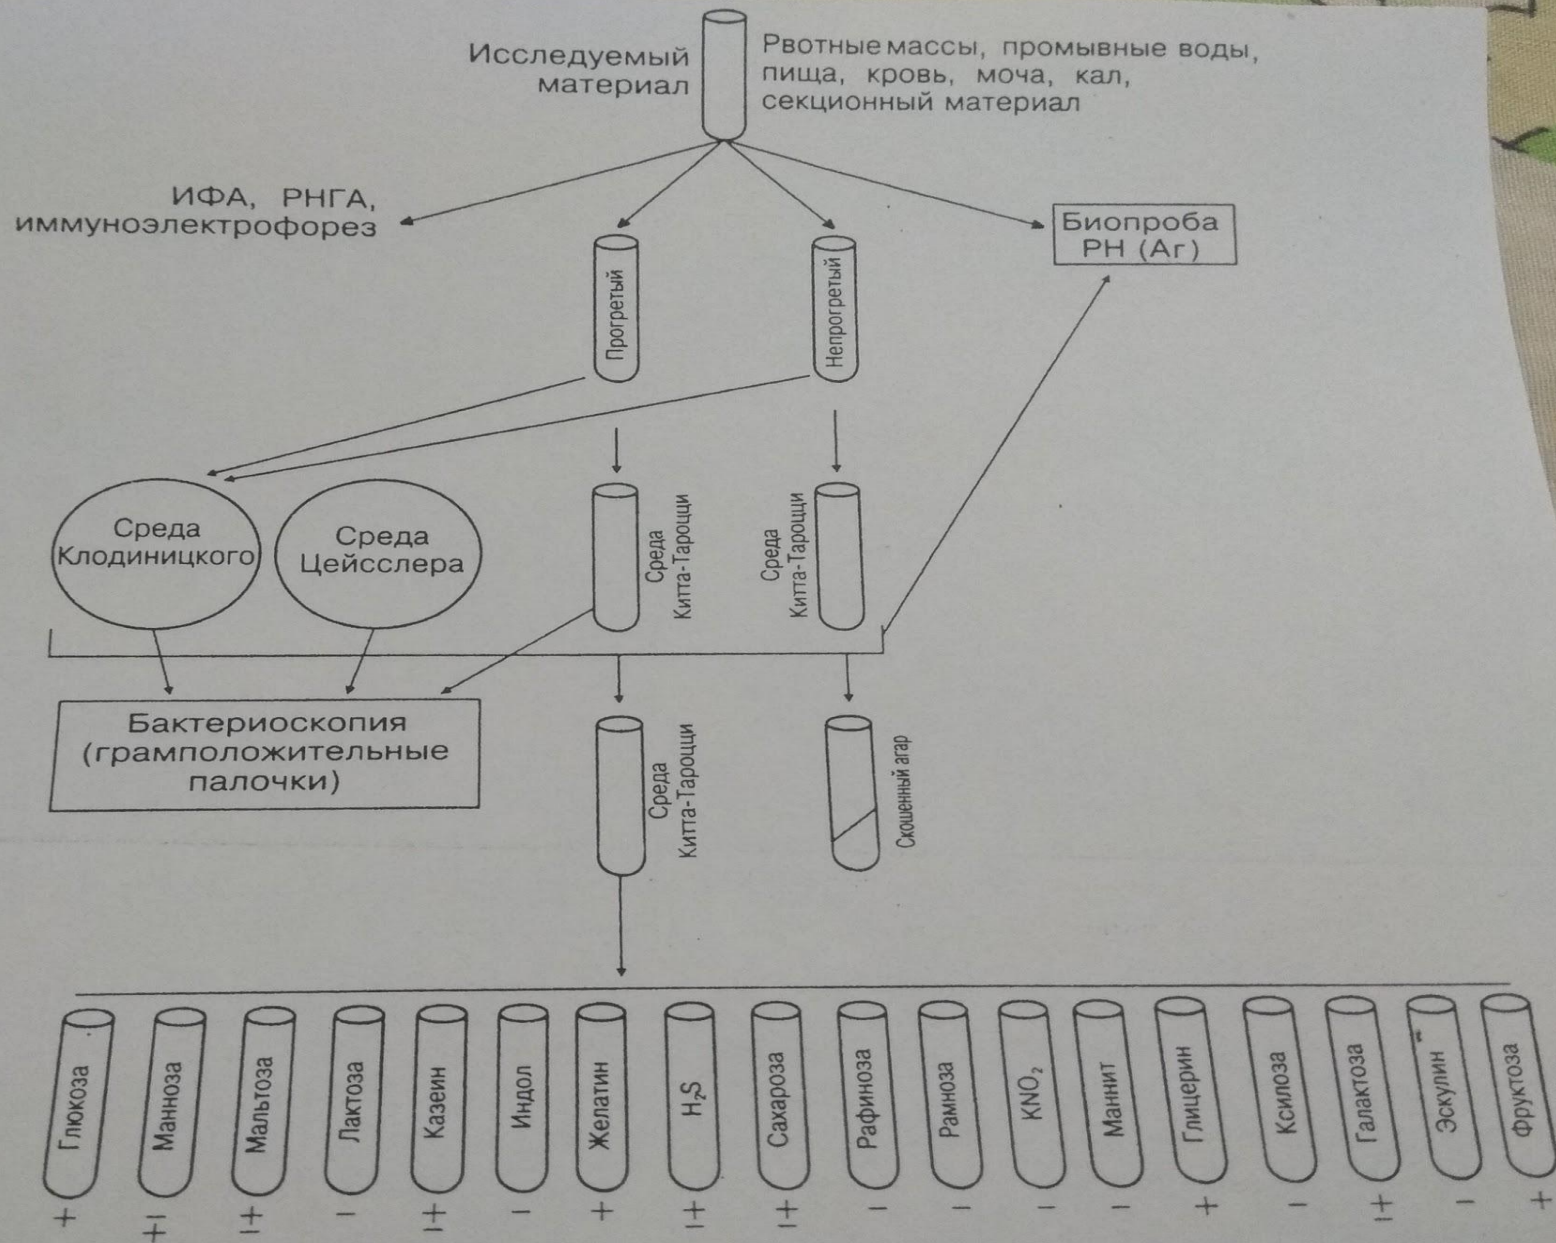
Исследуемый материал

Рвотные массы, промывные воды, пища, кровь, моча, кал, секционный материал

ИФА, РНГА, иммуноэлектрофорез

Биопроба РН (Аг)

Прогретый

Непрогретый

Среда Клодиницкого

Среда Цейсслера

Среда Китта-Тароцци

Среда Китта-Тароцци

Бактериоскопия (грамположительные палочки)

Среда Китта-Тароцци

Скошенный агар

| Глюкоза | Манноза | Мальтоза | Лактоза | Казеин | Индол | Желатин | $H_2S$ | Сахароза | Рафиноза | Рамноза | $KNO_2$ | Маннит | Глицерин | Ксилоза | Галактоза | Эскулин | Фруктоза |
|---|---|---|---|---|---|---|---|---|---|---|---|---|---|---|---|---|---|
| + | $\mp$ | $\pm$ | − | $\pm$ | − | + | $\pm$ | $\pm$ | − | − | − | − | + | − | $\pm$ | − | + |